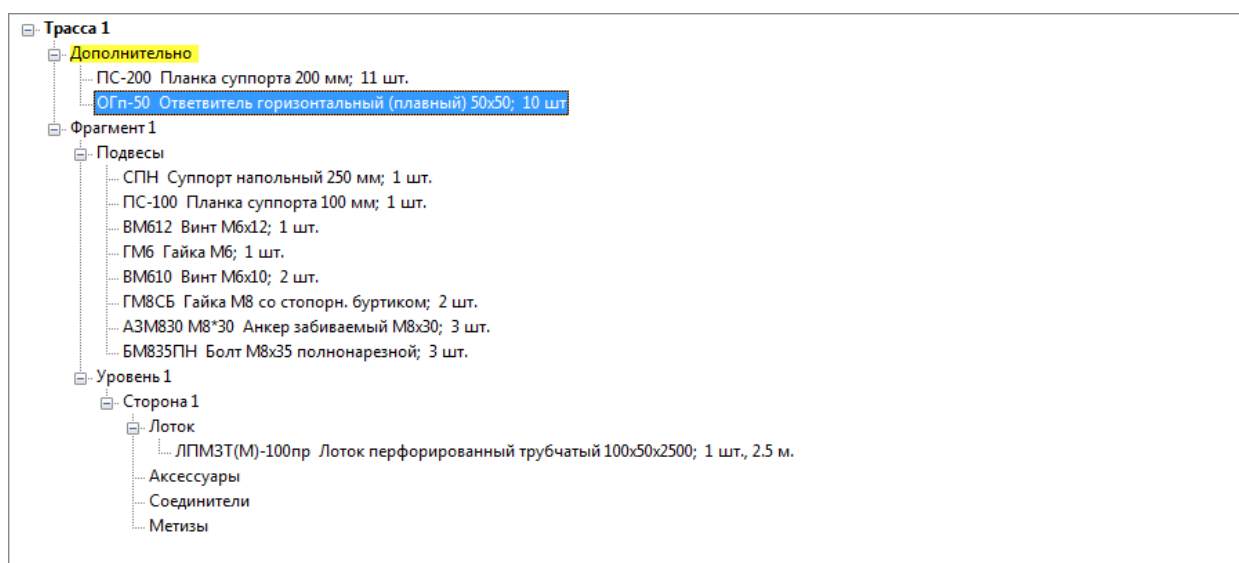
Трасса 1
Дополнительно
ПС-200 Планка суппорта 200 мм; 11 шт.
ОГп-50 Ответвитель горизонтальный (плавный) 50х50; 10 шт
Фрагмент 1
Подвесы
СПН Суппорт напольный 250 мм; 1 шт.
ПС-100 Планка суппорта 100 мм; 1 шт.
ВМ612 Винт М6х12; 1 шт.
ГМ6 Гайка М6; 1 шт.
ВМ610 Винт М6х10; 2 шт.
ГМ8СБ Гайка М8 со стопорн. буртиком; 2 шт.
АЗМ830 М8*30 Анкер забиваемый М8х30; 3 шт.
БМ835ПН Болт М8х35 полнонарезной; 3 шт.
Уровень 1
Сторона 1
Лоток
ЛПМЗТ(М)-100пр Лоток перфорированный трубчатый 100х50х2500; 1 шт., 2.5 м.
Аксессуары
Соединители
Метизы